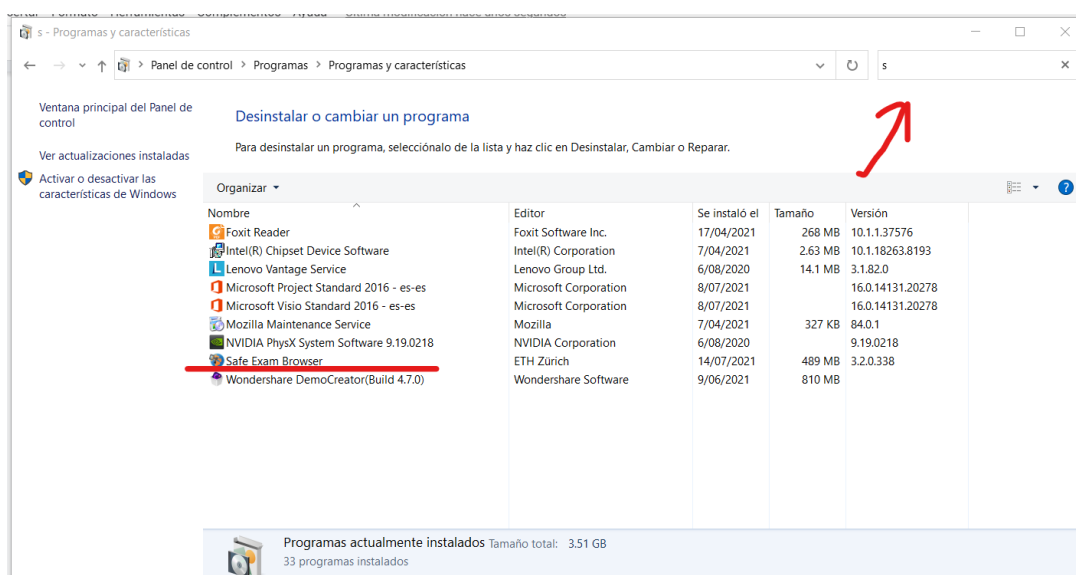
s - Programas y características

Panel de control › Programas › Programas y características

s

Ventana principal del Panel de control

Ver actualizaciones instaladas

Activar o desactivar las características de Windows

Desinstalar o cambiar un programa

Para desinstalar un programa, selecciónalo de la lista y haz clic en Desinstalar, Cambiar o Reparar.

Organizar ▾

| Nombre | Editor | Se instaló el | Tamaño | Versión |
|---|---|---|---|---|
| Foxit Reader | Foxit Software Inc. | 17/04/2021 | 268 MB | 10.1.1.37576 |
| Intel(R) Chipset Device Software | Intel(R) Corporation | 7/04/2021 | 2.63 MB | 10.1.18263.8193 |
| Lenovo Vantage Service | Lenovo Group Ltd. | 6/08/2020 | 14.1 MB | 3.1.82.0 |
| Microsoft Project Standard 2016 - es-es | Microsoft Corporation | 8/07/2021 | | 16.0.14131.20278 |
| Microsoft Visio Standard 2016 - es-es | Microsoft Corporation | 8/07/2021 | | 16.0.14131.20278 |
| Mozilla Maintenance Service | Mozilla | 7/04/2021 | 327 KB | 84.0.1 |
| NVIDIA PhysX System Software 9.19.0218 | NVIDIA Corporation | 6/08/2020 | | 9.19.0218 |
| Safe Exam Browser | ETH Zürich | 14/07/2021 | 489 MB | 3.2.0.338 |
| Wondershare DemoCreator(Build 4.7.0) | Wondershare Software | 9/06/2021 | 810 MB | |

Programas actualmente instalados Tamaño total: 3.51 GB
33 programas instalados